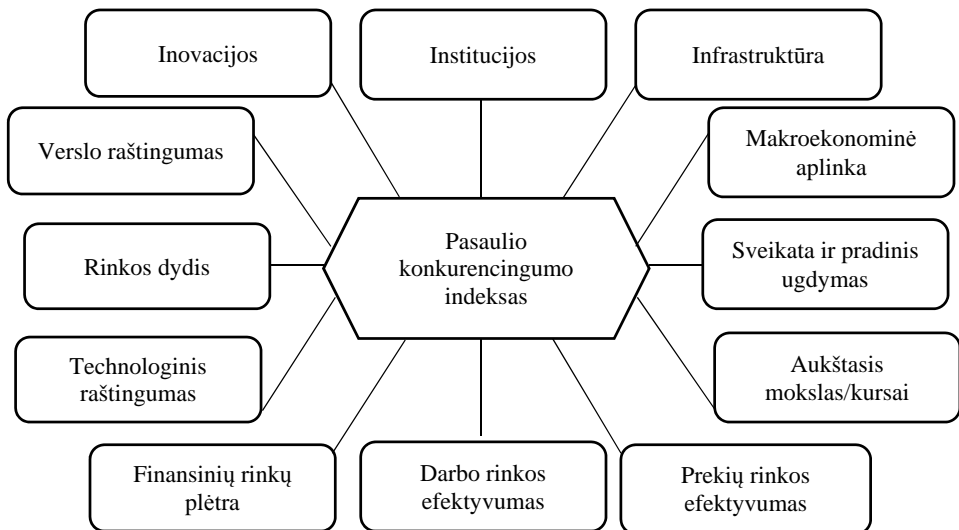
Inovacijos

Institucijos

Infrastruktūra

Verslo raštingumas

Makroekonominė aplinka

Pasaulio konkurencingumo indeksas

Rinkos dydis

Sveikata ir pradinis ugdymas

Technologinis raštingumas

Aukštasis mokslas/kursai

Finansinių rinkų plėtra

Darbo rinkos efektyvumas

Prekių rinkos efektyvumas